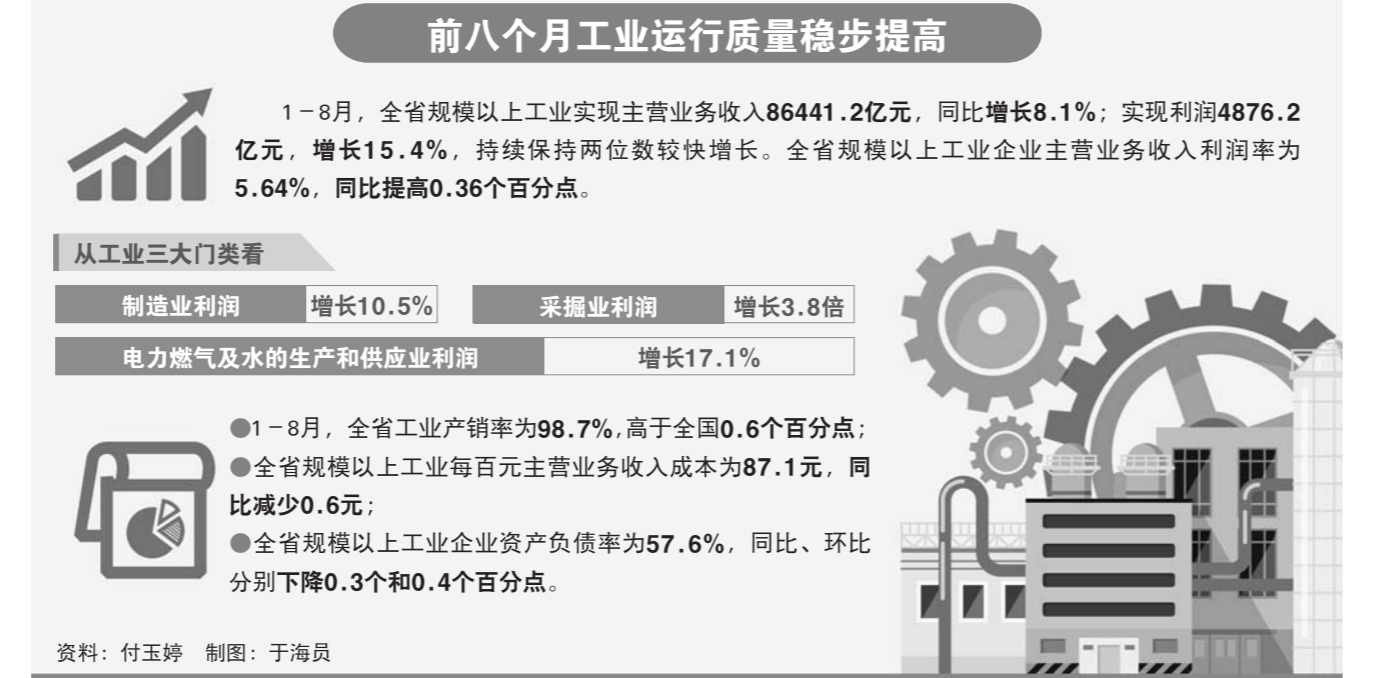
前八个月工业运行质量稳步提高

1－8月，全省规模以上工业实现主营业务收入86441.2亿元，同比增长8.1%；实现利润4876.2亿元，增长15.4%，持续保持两位数较快增长。全省规模以上工业企业主营业务收入利润率为5.64%，同比提高0.36个百分点。

从工业三大门类看

| 制造业利润 | 增长10.5% | 采掘业利润 | 增长3.8倍 |
|---|---|---|---|
| 电力燃气及水的生产和供应业利润 | 增长17.1% | | |

●1－8月，全省工业产销率为98.7%,高于全国0.6个百分点；
●全省规模以上工业每百元主营业务收入成本为87.1元，同比减少0.6元；
●全省规模以上工业企业资产负债率为57.6%，同比、环比分别下降0.3个和0.4个百分点。

资料：付玉婷　制图：于海员